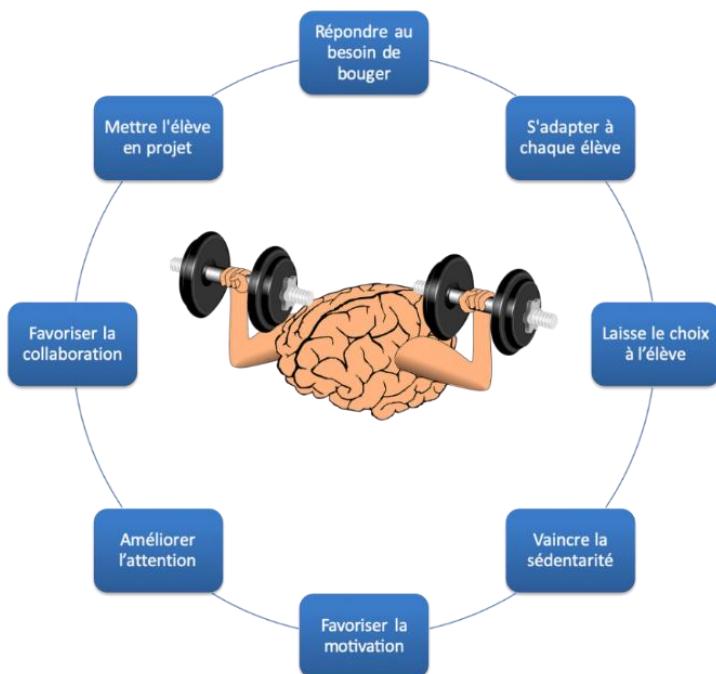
Répondre au besoin de bouger

S'adapter à chaque élève

Laisse le choix à l'élève

Vaincre la sédentarité

Favoriser la motivation

Améliorer l'attention

Favoriser la collaboration

Mettre l'élève en projet